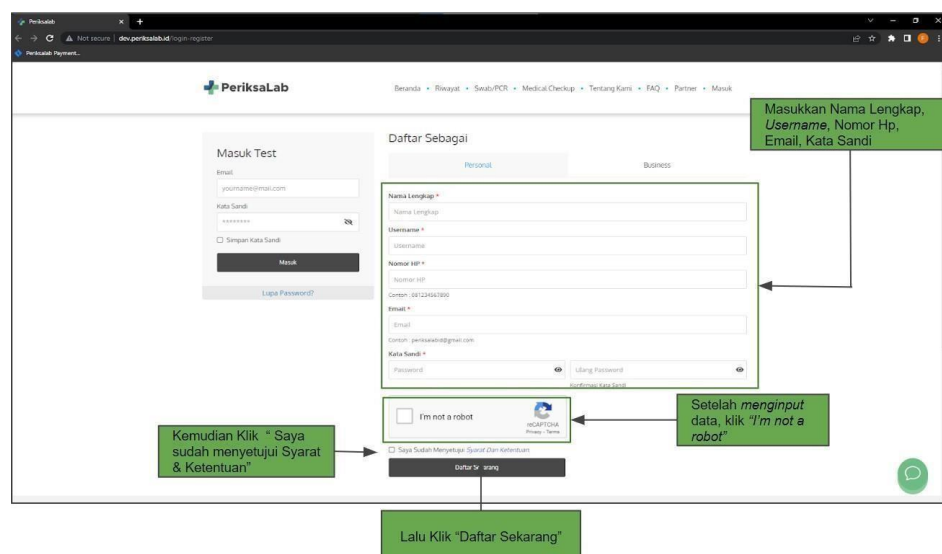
Periksalab
Not secure | dev.periksalab.id/login-register
Periksalab Payment...

PeriksaLab

Beranda • Riwayat • Swab/PCR • Medical Checkup • Tentang Kami • FAQ • Partner • Masuk

Masukkan Nama Lengkap, *Username*, Nomor Hp, Email, Kata Sandi

Masuk Test
Email
yourname@mail.com
Kata Sandi
********
Simpan Kata Sandi
Masuk
Lupa Password?

Daftar Sebagai
Personal
Business

Nama Lengkap *
Nama Lengkap
Username *
Username
Nomor HP *
Nomor HP
Contoh : 081234567890
Email *
Email
Contoh : periksalab@gmail.com
Kata Sandi *
Password
Ulang Password
Konfirmasi Kata Sandi

I'm not a robot
reCAPTCHA
Privacy - Terms

Setelah *menginput* data, klik *"I'm not a robot"*

Kemudian Klik " Saya sudah menyetujui Syarat & Ketentuan"

Saya Sudah Menyetujui *Syarat Dan Ketentuan*
Daftar Sekarang

Lalu Klik "Daftar Sekarang"